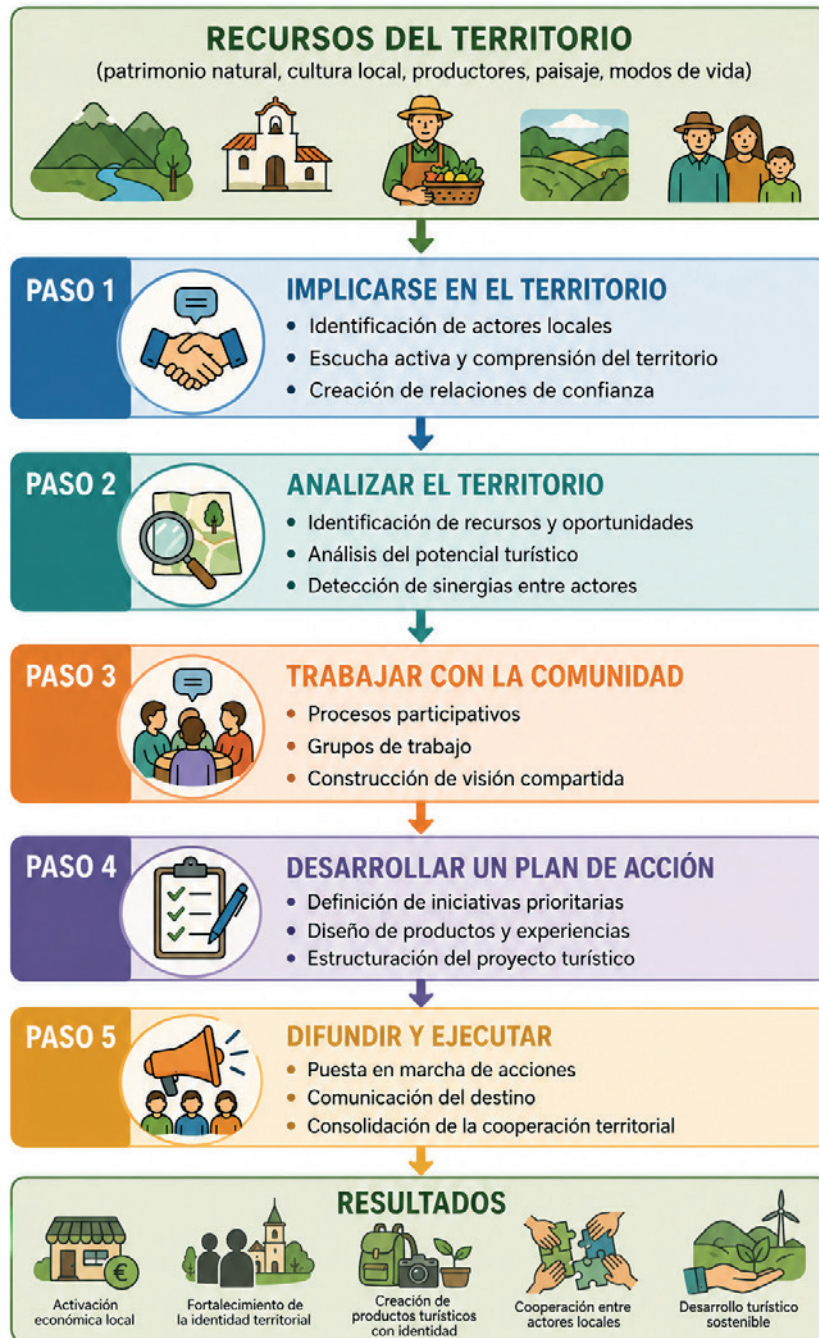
RECURSOS DEL TERRITORIO
(patrimonio natural, cultura local, productores, paisaje, modos de vida)

PASO 1
IMPLICARSE EN EL TERRITORIO
• Identificación de actores locales
• Escucha activa y comprensión del territorio
• Creación de relaciones de confianza

PASO 2
ANALIZAR EL TERRITORIO
• Identificación de recursos y oportunidades
• Análisis del potencial turístico
• Detección de sinergias entre actores

PASO 3
TRABAJAR CON LA COMUNIDAD
• Procesos participativos
• Grupos de trabajo
• Construcción de visión compartida

PASO 4
DESARROLLAR UN PLAN DE ACCIÓN
• Definición de iniciativas prioritarias
• Diseño de productos y experiencias
• Estructuración del proyecto turístico

PASO 5
DIFUNDIR Y EJECUTAR
• Puesta en marcha de acciones
• Comunicación del destino
• Consolidación de la cooperación territorial

RESULTADOS
Activación económica local
Fortalecimiento de la identidad territorial
Creación de productos turísticos con identidad
Cooperación entre actores locales
Desarrollo turístico sostenible